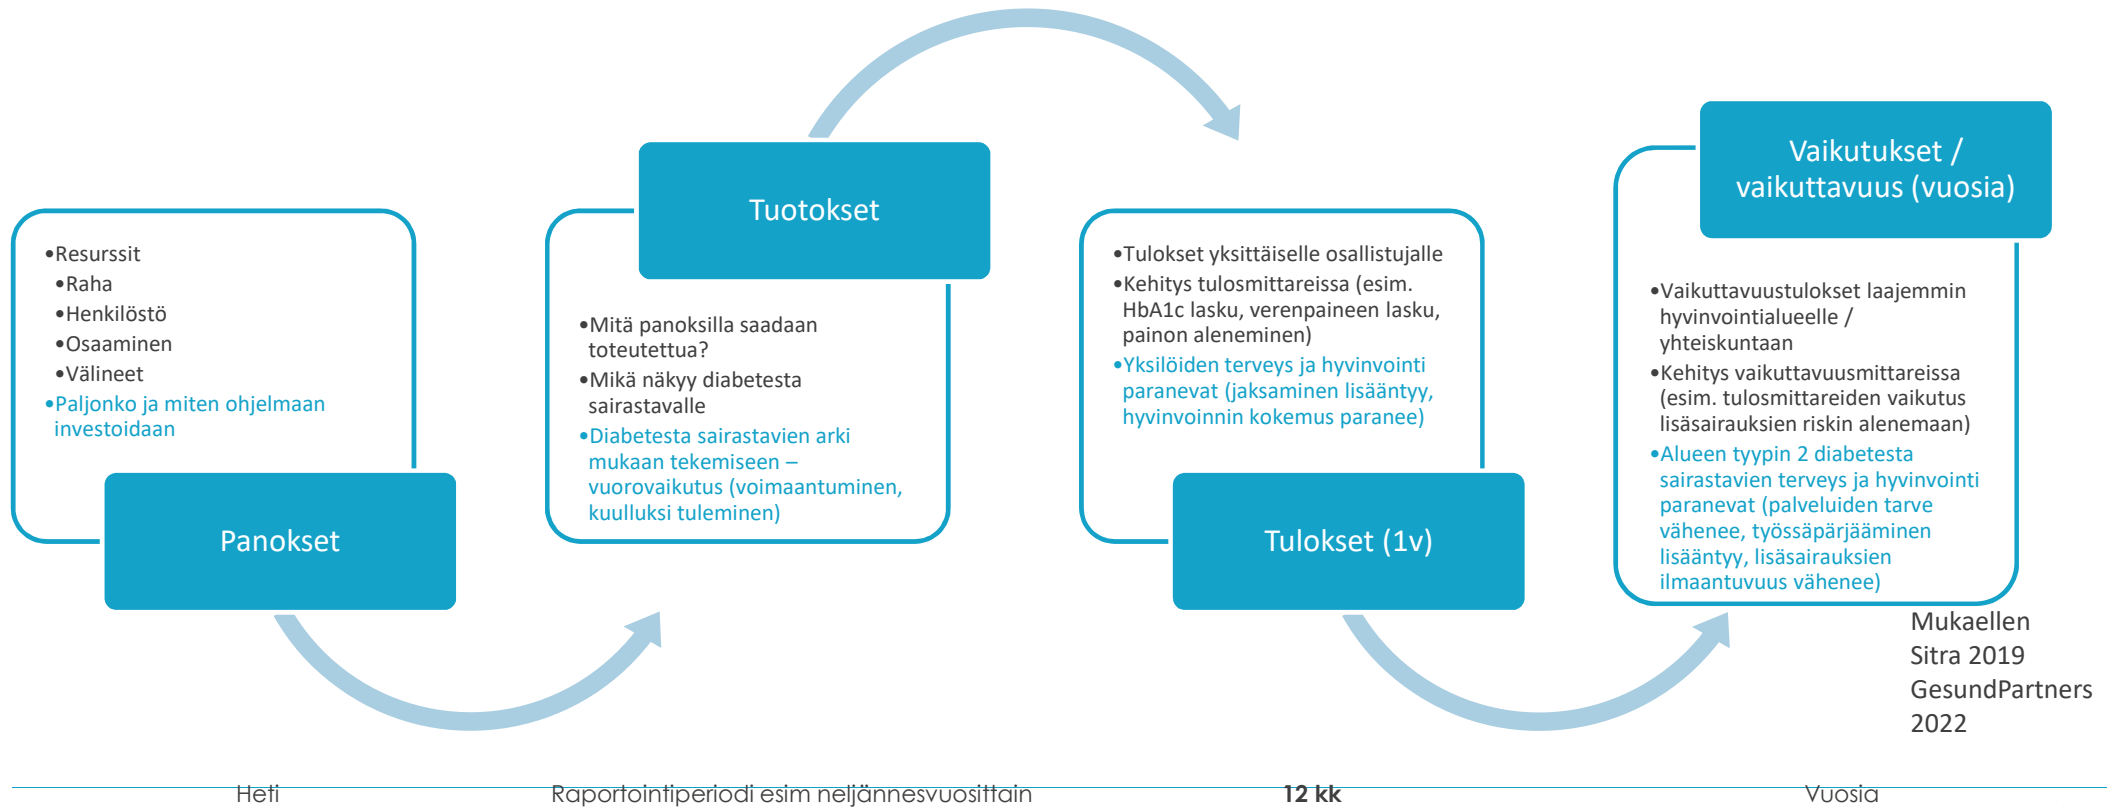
•Resurssit
•Raha
•Henkilöstö
•Osaaminen
•Välineet
•Paljonko ja miten ohjelmaan investoidaan

Panokset

Tuotokset

•Mitä panoksilla saadaan toteutettua?
•Mikä näkyy diabetesta sairastavalle
•Diabetesta sairastavien arki mukaan tekemiseen – vuorovaikutus (voimaantuminen, kuulluksi tuleminen)

•Tulokset yksittäiselle osallistujalle
•Kehitys tulosmittareissa (esim. HbA1c lasku, verenpaineen lasku, painon aleneminen)
•Yksilöiden terveys ja hyvinvointi paranevat (jaksaminen lisääntyy, hyvinvoinnin kokemus paranee)

Tulokset (1v)

Vaikutukset / vaikuttavuus (vuosia)

•Vaikuttavuustulokset laajemmin hyvinvointialueelle / yhteiskuntaan
•Kehitys vaikuttavuusmittareissa (esim. tulosmittareiden vaikutus lisäsairauksien riskin alenemaan)
•Alueen tyypin 2 diabetesta sairastavien terveys ja hyvinvointi paranevat (palveluiden tarve vähenee, työssäpärjääminen lisääntyy, lisäsairauksien ilmaantuvuus vähenee)

Mukaellen Sitra 2019 GesundPartners 2022

Heti
Raportointiperiodi esim neljännesvuosittain
12 kk
Vuosia